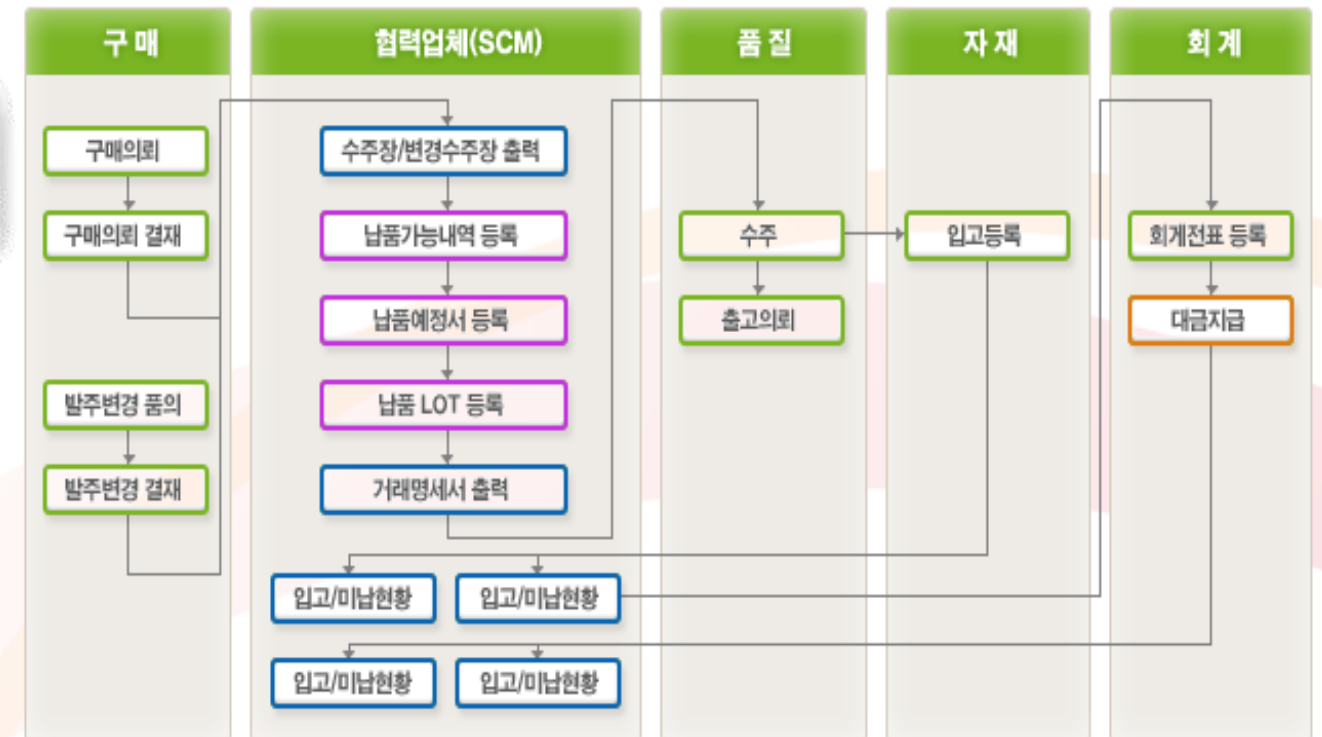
구 매

구매의뢰

구매의뢰 결재

발주변경 품의

발주변경 결재

협력업체(SCM)

수주장/변경수주장 출력

납품가능내역 등록

납품예정서 등록

납품 LOT 등록

거래명세서 출력

입고/미납현황

입고/미납현황

입고/미납현황

입고/미납현황

품 질

수주

출고의뢰

자 재

입고등록

회 계

회계전표 등록

대금지급